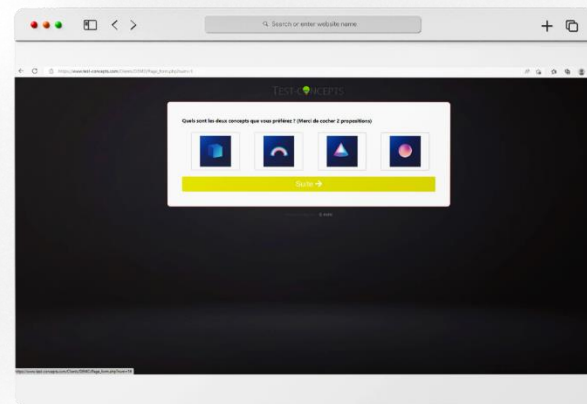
Search or enter website name

https://www.test-concepts.com/Tests/3/Page_form.php?num=1

TEST CONCEPTS

Quels sont les deux concepts que vous préférez ? (Merci de cocher 2 propositions)

Suite →

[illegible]

https://www.test-concepts.com/Tests/3/Page_form.php?num=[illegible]